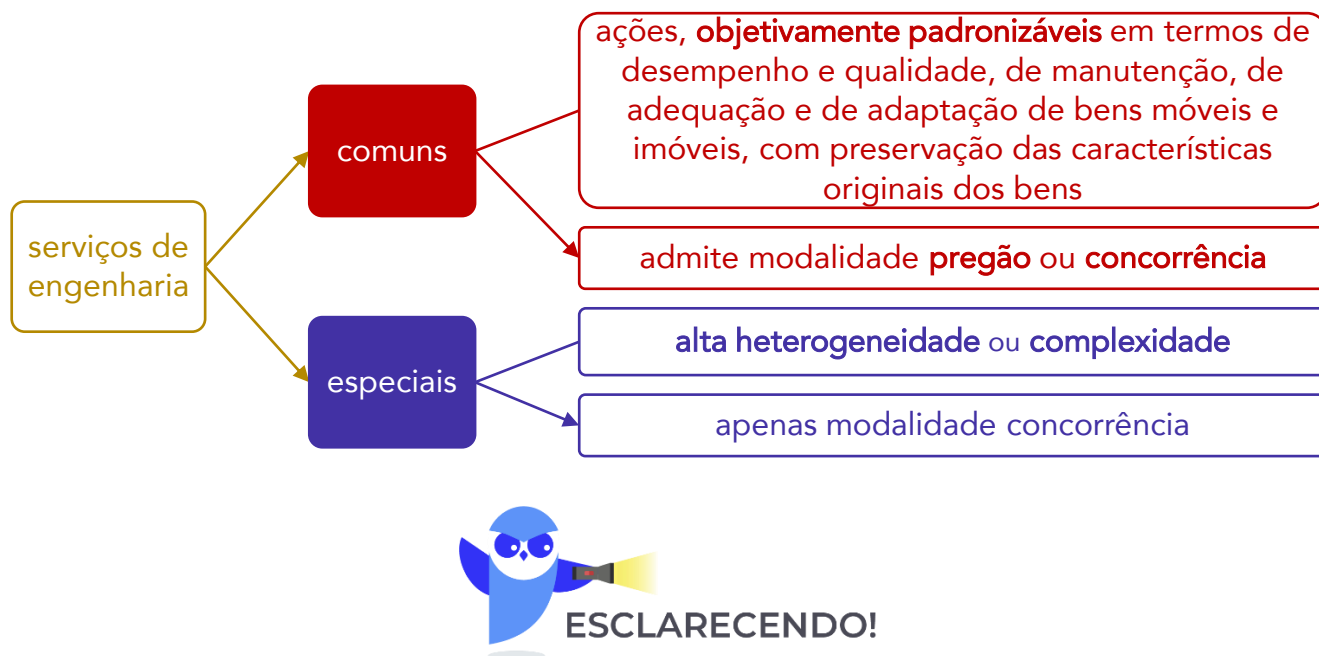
serviços de engenharia

comuns

ações, objetivamente padronizáveis em termos de desempenho e qualidade, de manutenção, de adequação e de adaptação de bens móveis e imóveis, com preservação das características originais dos bens

admite modalidade pregão ou concorrência

especiais

alta heterogeneidade ou complexidade

apenas modalidade concorrência

ESCLARECENDO!